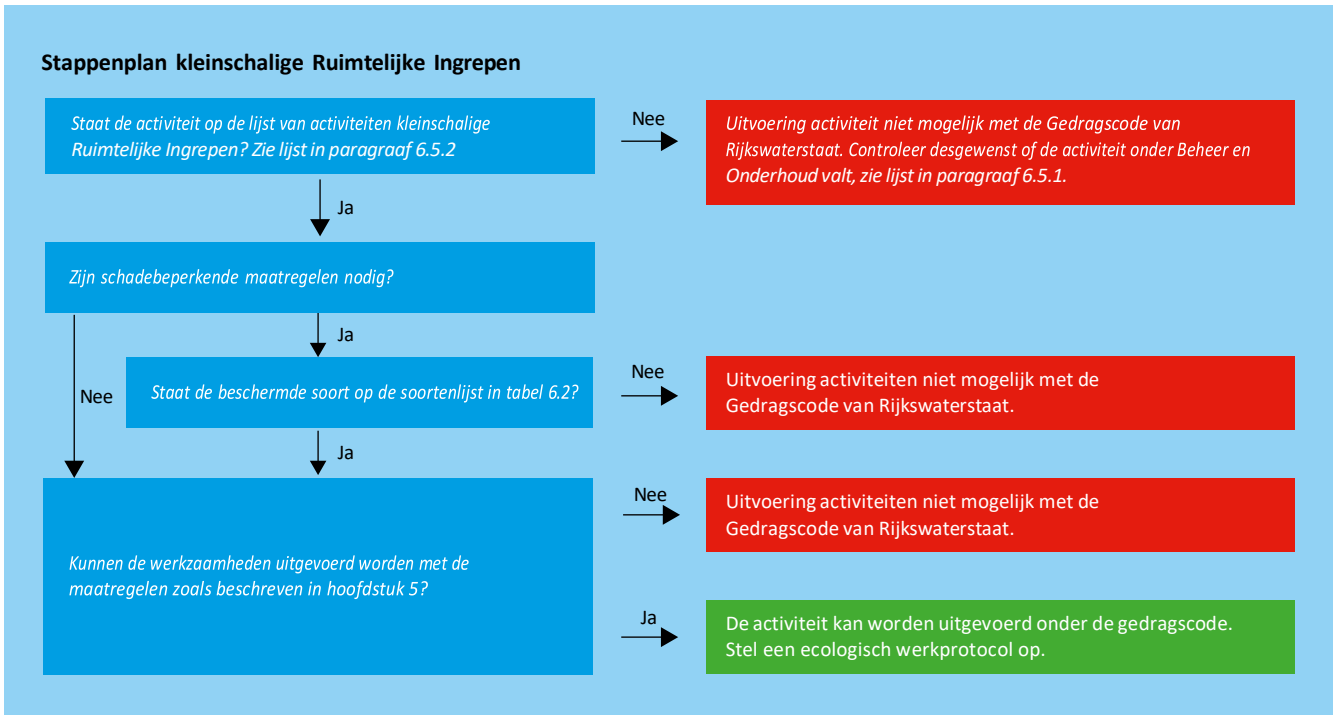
Stappenplan kleinschalige Ruimtelijke Ingrepen

Staat de activiteit op de lijst van activiteiten kleinschalige Ruimtelijke Ingrepen? Zie lijst in paragraaf 6.5.2

Nee

Uitvoering activiteit niet mogelijk met de Gedragscode van Rijkswaterstaat. Controleer desgewenst of de activiteit onder Beheer en Onderhoud valt, zie lijst in paragraaf 6.5.1.

Ja

Zijn schadebeperkende maatregelen nodig?

Ja

Nee

Staat de beschermde soort op de soortenlijst in tabel 6.2?

Nee

Uitvoering activiteiten niet mogelijk met de Gedragscode van Rijkswaterstaat.

Ja

Kunnen de werkzaamheden uitgevoerd worden met de maatregelen zoals beschreven in hoofdstuk 5?

Nee

Uitvoering activiteiten niet mogelijk met de Gedragscode van Rijkswaterstaat.

Ja

De activiteit kan worden uitgevoerd onder de gedragscode. Stel een ecologisch werkprotocol op.